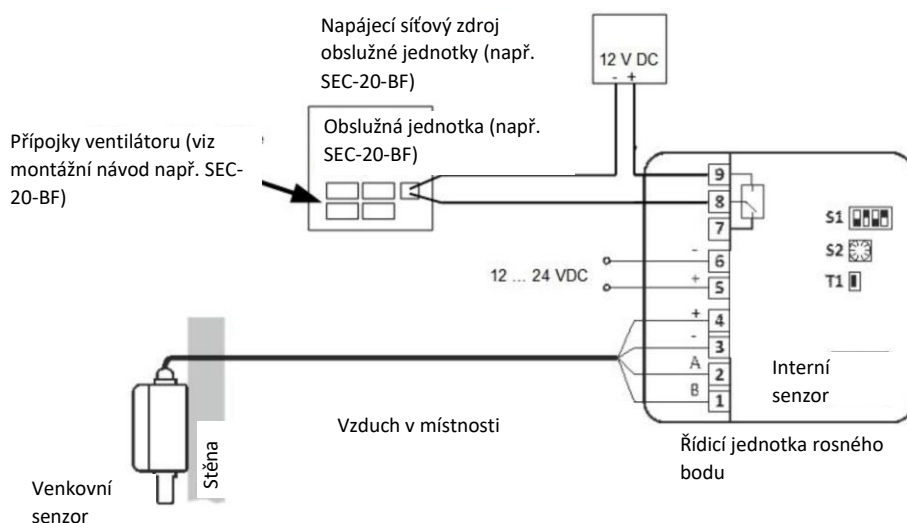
Napájecí síťový zdroj obslužné jednotky (např. SEC-20-BF)

12 V DC
- +

Přípojky ventilátoru (viz montážní návod např. SEC-20-BF)

Obslužná jednotka (např. SEC-20-BF)

9
8
7
S1
S2
T1

-
6
12 ... 24 VDC
+
5

+
4
-
3
A
2
B
1

Interní senzor

Vzduch v místnosti

Řídicí jednotka rosného bodu

Stěna

Venkovní senzor